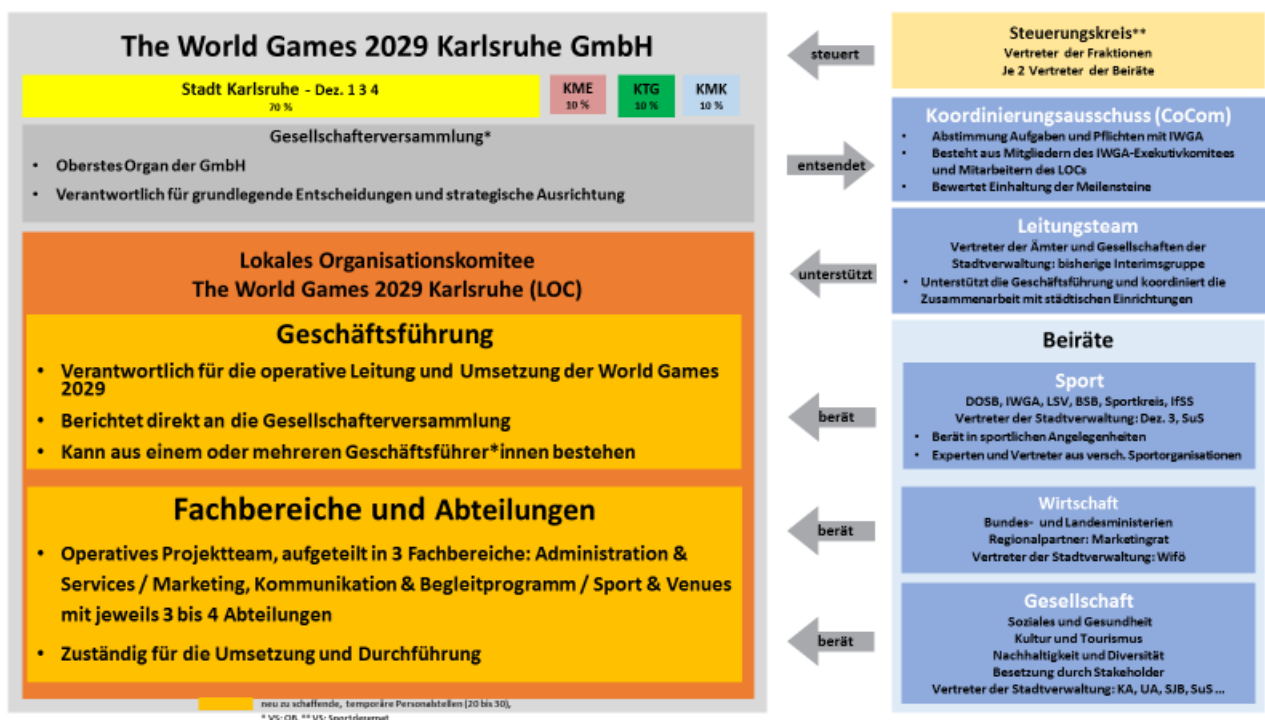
The World Games 2029 Karlsruhe GmbH

Stadt Karlsruhe - Dez. 1 3 4
70 %

KME
10 %

KTG
10 %

KMK
10 %

Gesellschafterversammlung*

- Oberstes Organ der GmbH
- Verantwortlich für grundlegende Entscheidungen und strategische Ausrichtung

Lokales Organisationskomitee
The World Games 2029 Karlsruhe (LOC)

Geschäftsführung

- Verantwortlich für die operative Leitung und Umsetzung der World Games 2029
- Berichtet direkt an die Gesellschafterversammlung
- Kann aus einem oder mehreren Geschäftsführer*innen bestehen

Fachbereiche und Abteilungen

- Operatives Projektteam, aufgeteilt in 3 Fachbereiche: Administration & Services / Marketing, Kommunikation & Begleitprogramm / Sport & Venues mit jeweils 3 bis 4 Abteilungen
- Zuständig für die Umsetzung und Durchführung

neu zu schaffende, temporäre Personalstellen (20 bis 30),
* VS: OB, ** VS: Sportdezernat

steuert

Steuerungskreis**
Vertreter der Fraktionen
Je 2 Vertreter der Beiräte

entsendet

Koordinierungsausschuss (CoCom)
- Abstimmung Aufgaben und Pflichten mit IWGA
- Besteht aus Mitgliedern des IWGA-Exekutivkomitees und Mitarbeitern des LOCs
- Bewertet Einhaltung der Meilensteine

unterstützt

Leitungsteam
Vertreter der Ämter und Gesellschaften der Stadtverwaltung: bisherige Interimsgruppe
- Unterstützt die Geschäftsführung und koordiniert die Zusammenarbeit mit städtischen Einrichtungen

Beiräte

berät

Sport
DOSB, IWGA, LSV, BSB, Sportkreis, IfSS
Vertreter der Stadtverwaltung: Dez. 3, SuS
- Berät in sportlichen Angelegenheiten
- Experten und Vertreter aus versch. Sportorganisationen

berät

Wirtschaft
Bundes- und Landesministerien
Regionalpartner: Marketingrat
Vertreter der Stadtverwaltung: Wifö

berät

Gesellschaft
Soziales und Gesundheit
Kultur und Tourismus
Nachhaltigkeit und Diversität
Besetzung durch Stakeholder
Vertreter der Stadtverwaltung: KA, UA, SJB, SuS ...